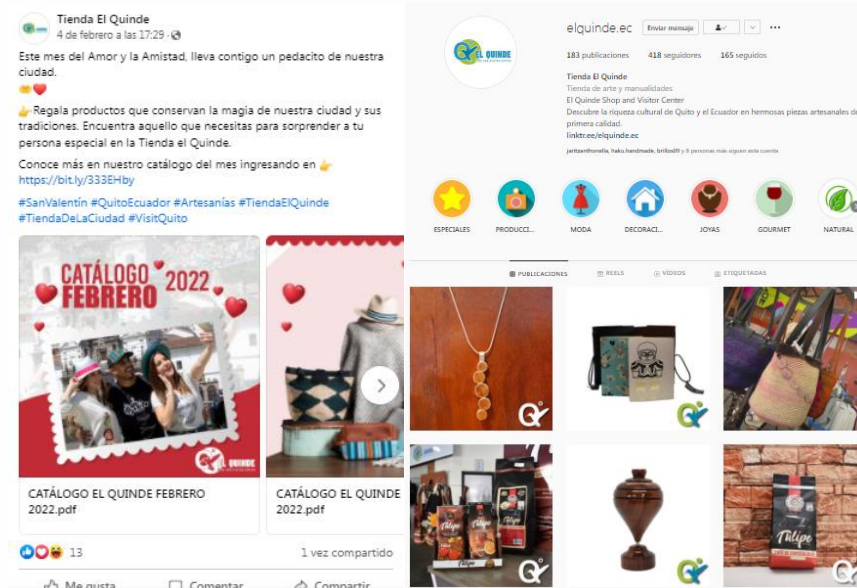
Tienda El Quinde
4 de febrero a las 17:29 ·

Este mes del Amor y la Amistad, lleva contigo un pedacito de nuestra ciudad.
🤝❤️
👉Regala productos que conservan la magia de nuestra ciudad y sus tradiciones. Encuentra aquello que necesitas para sorprender a tu persona especial en la Tienda el Quinde.

Conoce más en nuestro catálogo del mes ingresando en 👉 https://bit.ly/333EHby

#SanValentín #QuitoEcuador #Artesanías #TiendaElQuinde #TiendaDeLaCiudad #VisitQuito

CATÁLOGO FEBRERO 2022

EL QUINDE

CATÁLOGO EL QUINDE FEBRERO 2022.pdf

CATÁLOGO EL QUINDE 2022.pdf

13

1 vez compartido

Me gusta Comentar Compartir

elquinde.ec Enviar mensaje

183 publicaciones 418 seguidores 165 seguidos

Tienda El Quinde
Tienda de arte y manualidades
El Quinde Shop and Visitor Center
Descubre la riqueza cultural de Quito y el Ecuador en hermosas piezas artesanales de primera calidad.
linktr.ee/elquinde.ec
jaritzanthonella, haku.handmade, brillo49 y 8 personas más siguen esta cuenta

ESPECIALES PRODUCCI... MODA DECORACI... JOYAS GOURMET NATURAL

PUBLICACIONES REELS VÍDEOS ETIQUETADAS

Tilipe

Tilipe

Tilipe